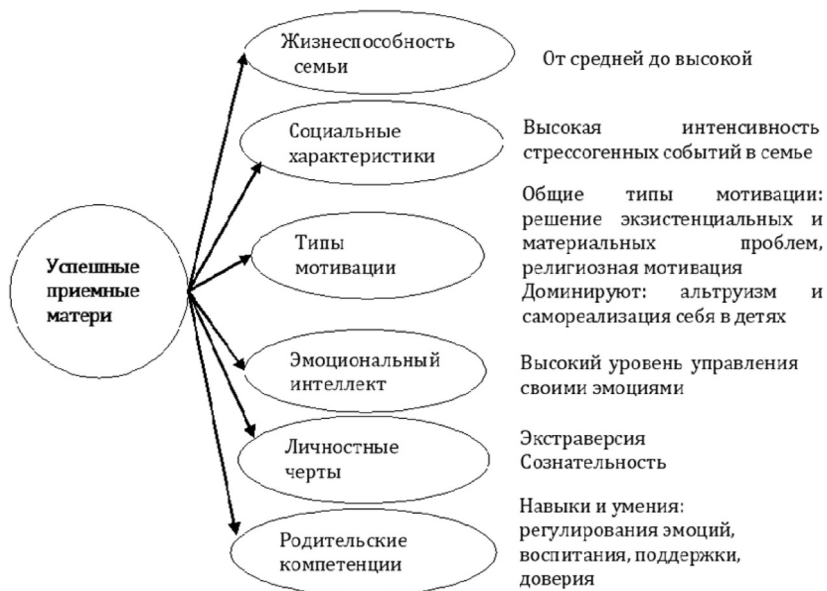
Успешные приемные матери

Жизнеспособность семьи

От средней до высокой

Социальные характеристики

Высокая интенсивность стрессогенных событий в семье

Типы мотивации

Общие типы мотивации: решение экзистенциальных и материальных проблем, религиозная мотивация
Доминируют: альтруизм и самореализация себя в детях

Эмоциональный интеллект

Высокий уровень управления своими эмоциями

Личностные черты

Экстраверсия
Сознательность

Родительские компетенции

Навыки и умения: регулирования эмоций, воспитания, поддержки, доверия